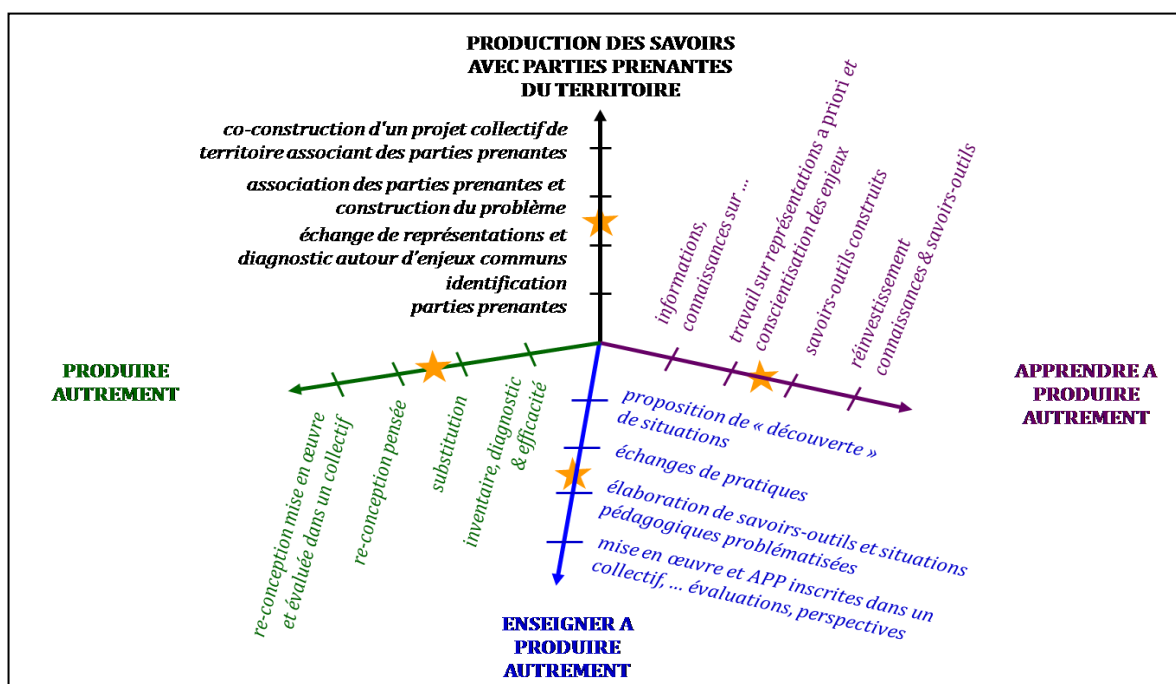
PRODUCTION DES SAVOIRS AVEC PARTIES PRENANTES DU TERRITOIRE

co-construction d'un projet collectif de territoire associant des parties prenantes

association des parties prenantes et construction du problème

échange de représentations et diagnostic autour d'enjeux communs

identification parties prenantes

informations, connaissances sur ...

travail sur représentations a priori et conscientisation des enjeux

savoirs-outils construits

réinvestissement connaissances & savoirs-outils

APPRENDRE A PRODUIRE AUTREMENT

PRODUIRE AUTREMENT

re-conception mise en œuvre et évaluée dans un collectif

re-conception pensée

substitution

inventaire, diagnostic & efficacité

proposition de « découverte » de situations

échanges de pratiques

élaboration de savoirs-outils et situations pédagogiques problématisées

mise en œuvre et APP inscrites dans un collectif, ... évaluations, perspectives

ENSEIGNER A PRODUIRE AUTREMENT